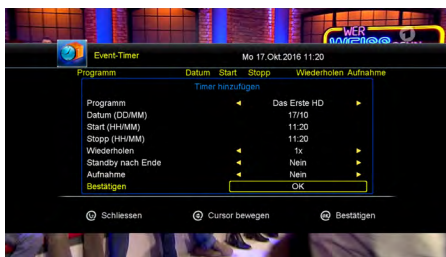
WER WEISS

Event-Timer

Mo 17.Okt.2016 11:20

Programm Datum Start Stopp Wiederholen Aufnahme

Timer hinzufügen

| | |
|---|---|
| Programm | Das Erste HD |
| Datum (DD/MM) | 17/10 |
| Start (HH/MM) | 11:20 |
| Stopp (HH/MM) | 11:20 |
| Wiederholen | 1x |
| Standby nach Ende | Nein |
| Aufnahme | Nein |
| Bestätigen | OK |

Schliessen Cursor bewegen Bestätigen